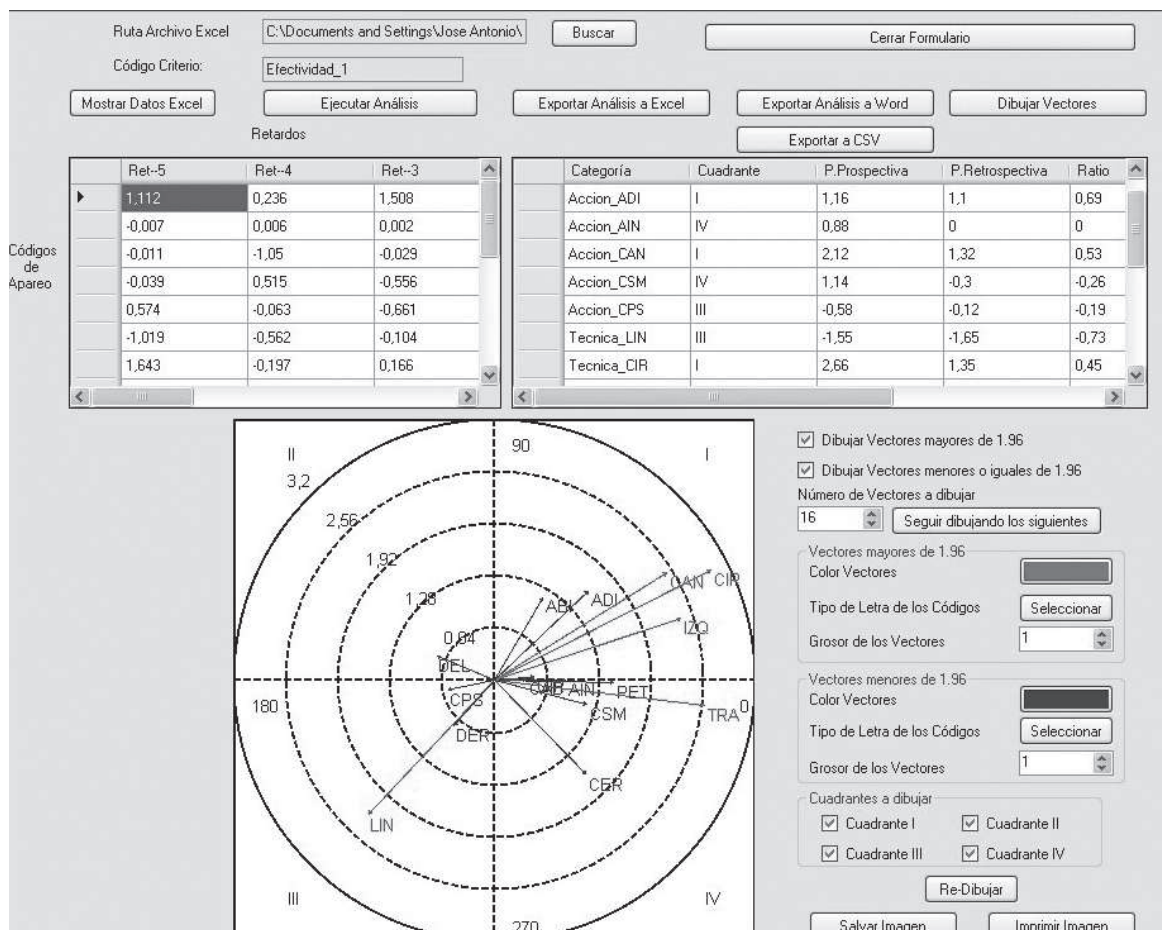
Ruta Archivo Excel C:\Documents and Settings\Jose Antonio\ Buscar Cerrar Formulario

Código Criterio: Efectividad_1

Mostrar Datos Excel Ejecutar Análisis Exportar Análisis a Excel Exportar Análisis a Word Dibujar Vectores

Retardos Exportar a CSV

Códigos de Apareo

| | Ret--5 | Ret--4 | Ret--3 |
|---|---|---|---|
| ▸ | 1,112 | 0,236 | 1,508 |
| | -0,007 | 0,006 | 0,002 |
| | -0,011 | -1,05 | -0,029 |
| | -0,039 | 0,515 | -0,556 |
| | 0,574 | -0,063 | -0,661 |
| | -1,019 | -0,562 | -0,104 |
| | 1,643 | -0,197 | 0,166 |

| | Categoría | Cuadrante | P.Prospectiva | P.Retrospectiva | Ratio |
|---|---|---|---|---|---|
| | Accion_ADI | I | 1,16 | 1,1 | 0,69 |
| | Accion_AIN | IV | 0,88 | 0 | 0 |
| | Accion_CAN | I | 2,12 | 1,32 | 0,53 |
| | Accion_CSM | IV | 1,14 | -0,3 | -0,26 |
| | Accion_CPS | III | -0,58 | -0,12 | -0,19 |
| | Tecnica_LIN | III | -1,55 | -1,65 | -0,73 |
| | Tecnica_CIR | I | 2,66 | 1,35 | 0,45 |

II 90 I
3,2
2,56
1,92
1,28
0,64
ABI ADI CAN CIR IZQ DEL CAB AIN PET CPS CSM TRA DER CER LIN
180 0
III 270 IV

Dibujar Vectores mayores de 1.96
Dibujar Vectores menores o iguales de 1.96
Número de Vectores a dibujar
16 Seguir dibujando los siguientes

Vectores mayores de 1.96
Color Vectores
Tipo de Letra de los Códigos Seleccionar
Grosor de los Vectores 1

Vectores menores de 1.96
Color Vectores
Tipo de Letra de los Códigos Seleccionar
Grosor de los Vectores 1

Cuadrantes a dibujar
Cuadrante I Cuadrante II
Cuadrante III Cuadrante IV

Re-Dibujar

Salvar Imagen Imprimir Imagen